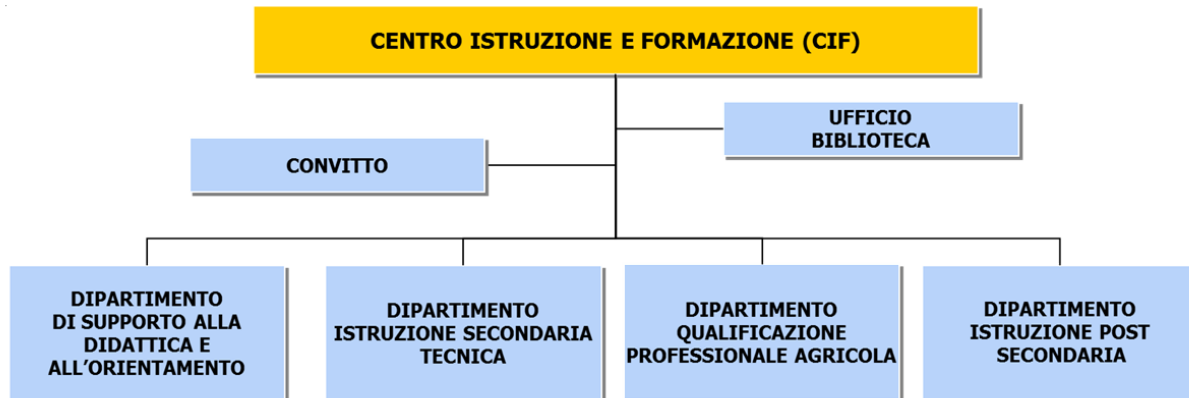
CENTRO ISTRUZIONE E FORMAZIONE (CIF)

UFFICIO BIBLIOTECA

CONVITTO

DIPARTIMENTO DI SUPPORTO ALLA DIDATTICA E ALL’ORIENTAMENTO

DIPARTIMENTO ISTRUZIONE SECONDARIA TECNICA

DIPARTIMENTO QUALIFICAZIONE PROFESSIONALE AGRICOLA

DIPARTIMENTO ISTRUZIONE POST SECONDARIA